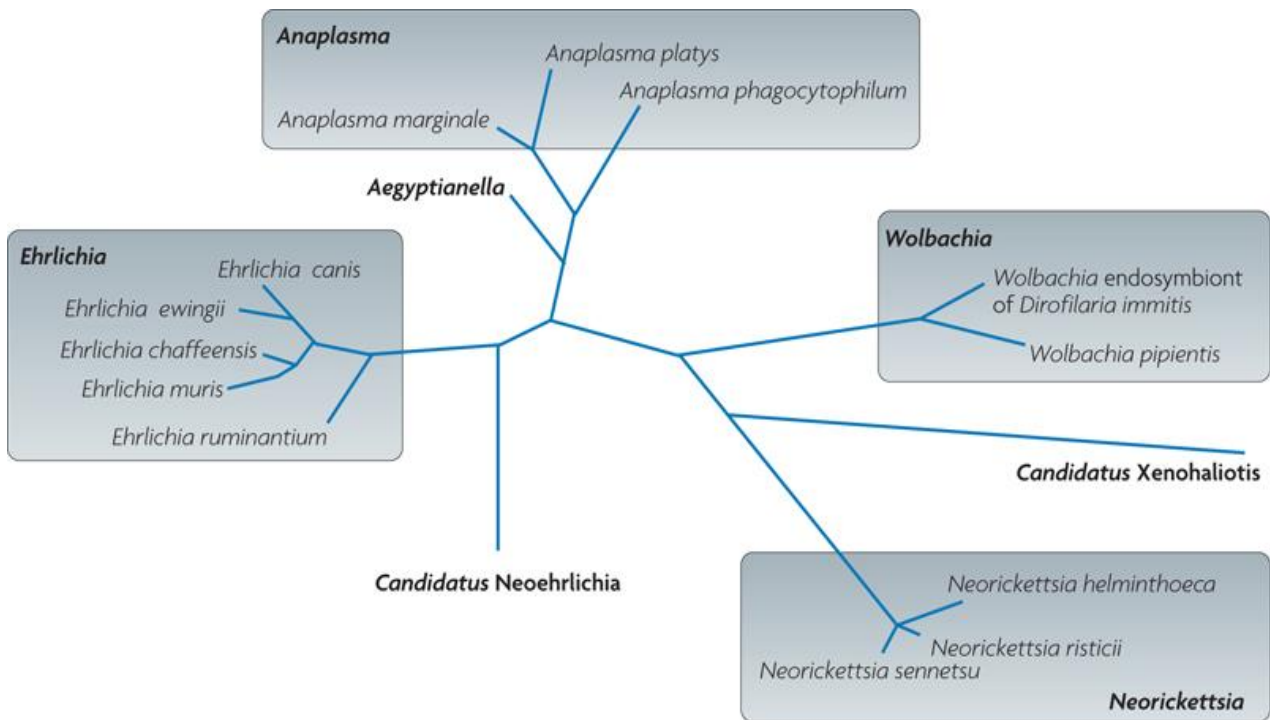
Anaplasma

Anaplasma platys

Anaplasma phagocytophilum

Anaplasma marginale

Aegyptianella

Ehrlichia

Ehrlichia canis

Ehrlichia ewingii

Ehrlichia chaffeensis

Ehrlichia muris

Ehrlichia ruminantium

Wolbachia

Wolbachia endosymbiont of Dirofilaria immitis

Wolbachia pipientis

Candidatus Xenohaliotis

Candidatus Neoehrlichia

Neorickettsia helminthoeca

Neorickettsia risticii

Neorickettsia sennetsu

Neorickettsia